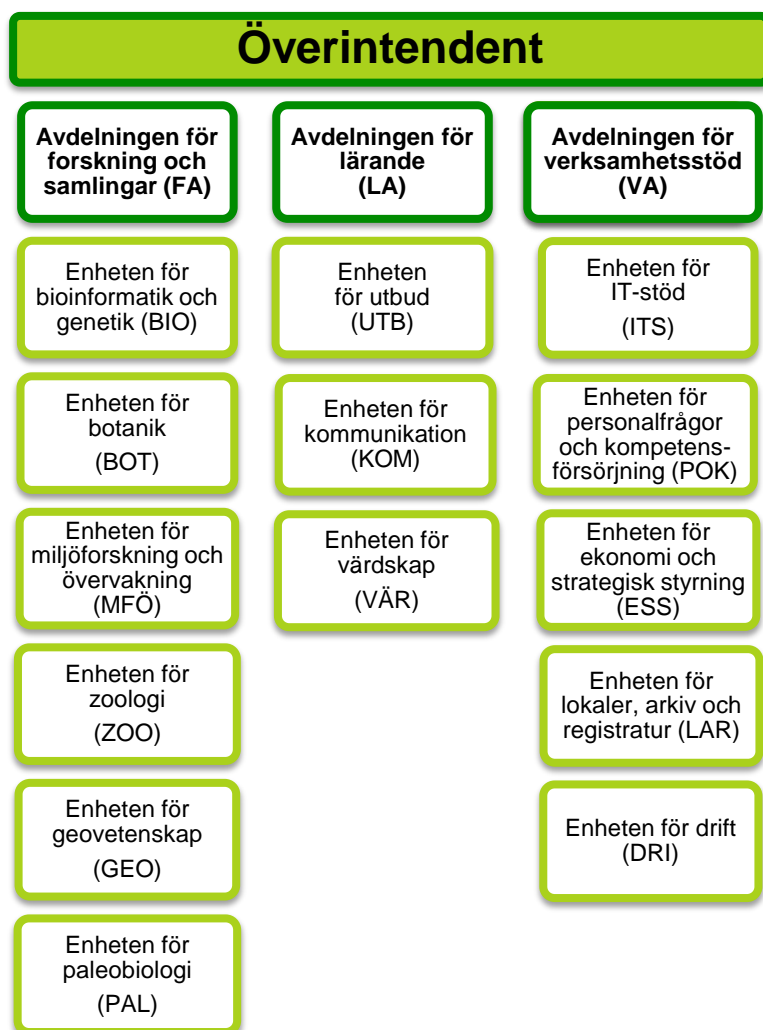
Överintendent

Avdelningen för forskning och samlingar (FA)

Enheten för bioinformatik och genetik (BIO)

Enheten för botanik (BOT)

Enheten för miljöforskning och övervakning (MFÖ)

Enheten för zoologi (ZOO)

Enheten för geovetenskap (GEO)

Enheten för paleobiologi (PAL)

Avdelningen för lärande (LA)

Enheten för utbud (UTB)

Enheten för kommunikation (KOM)

Enheten för värdskap (VÄR)

Avdelningen för verksamhetsstöd (VA)

Enheten för IT-stöd (ITS)

Enheten för personalfrågor och kompetensförsörjning (POK)

Enheten för ekonomi och strategisk styrning (ESS)

Enheten för lokaler, arkiv och registratur (LAR)

Enheten för drift (DRI)